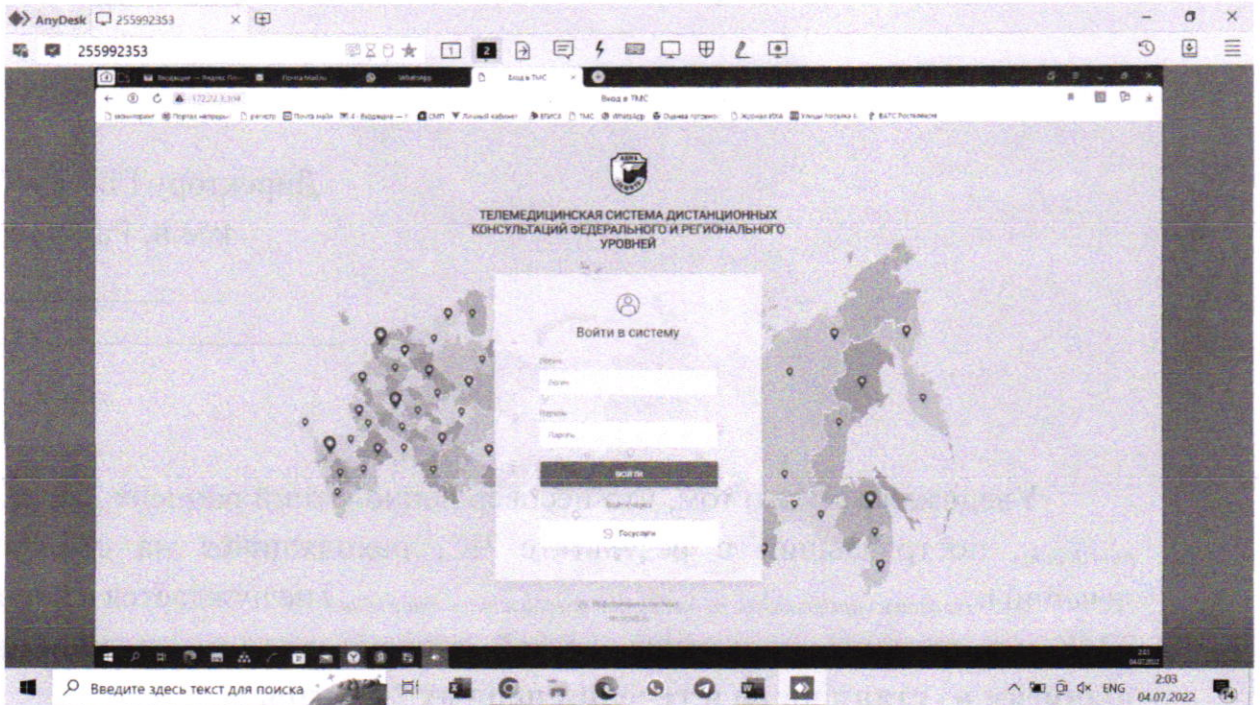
AnyDesk 255992353
255992353

Вход в ТМС
Вход в ТМС

ТЕЛЕМЕДИЦИНСКАЯ СИСТЕМА ДИСТАНЦИОННЫХ КОНСУЛЬТАЦИЙ ФЕДЕРАЛЬНОГО И РЕГИОНАЛЬНОГО УРОВНЕЙ

Войти в систему
Логин
Логин
Пароль
Пароль
ВОЙТИ
Госуслуги

Введите здесь текст для поиска
ENG 2:03 04.07.2022
14